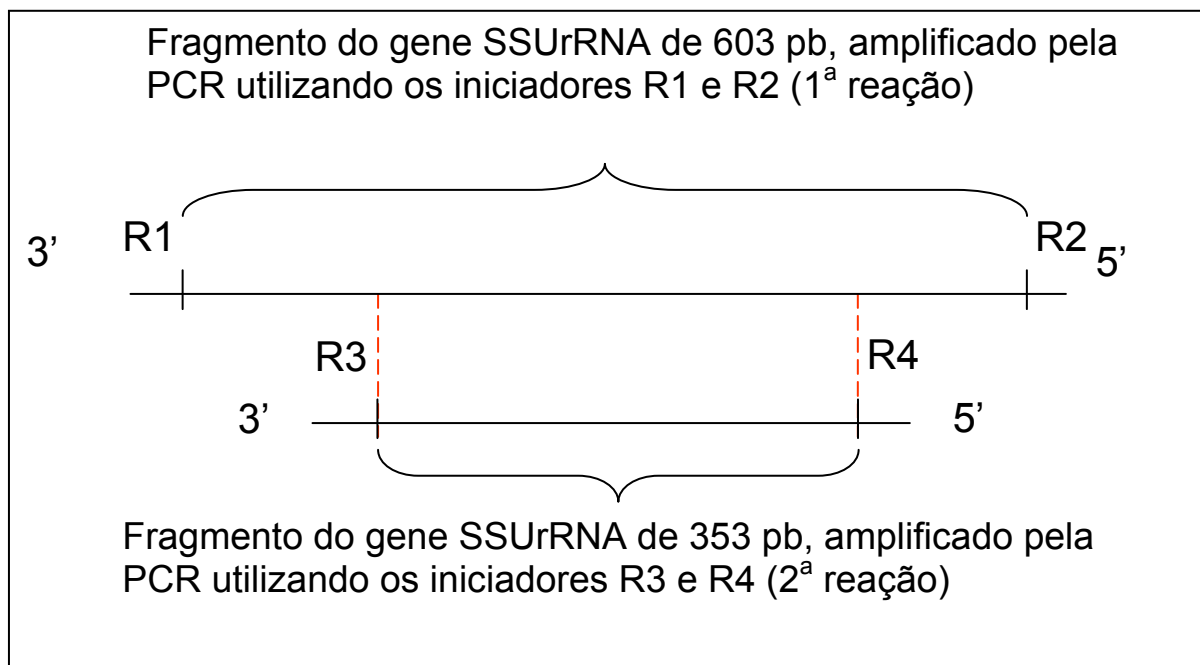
Fragmento do gene SSUrRNA de 603 pb, amplificado pela PCR utilizando os iniciadores R1 e R2 ($1^{a}$ reação)

3’ R1 R2 5’

R3 R4

3’ 5’

Fragmento do gene SSUrRNA de 353 pb, amplificado pela PCR utilizando os iniciadores R3 e R4 ($2^{a}$ reação)